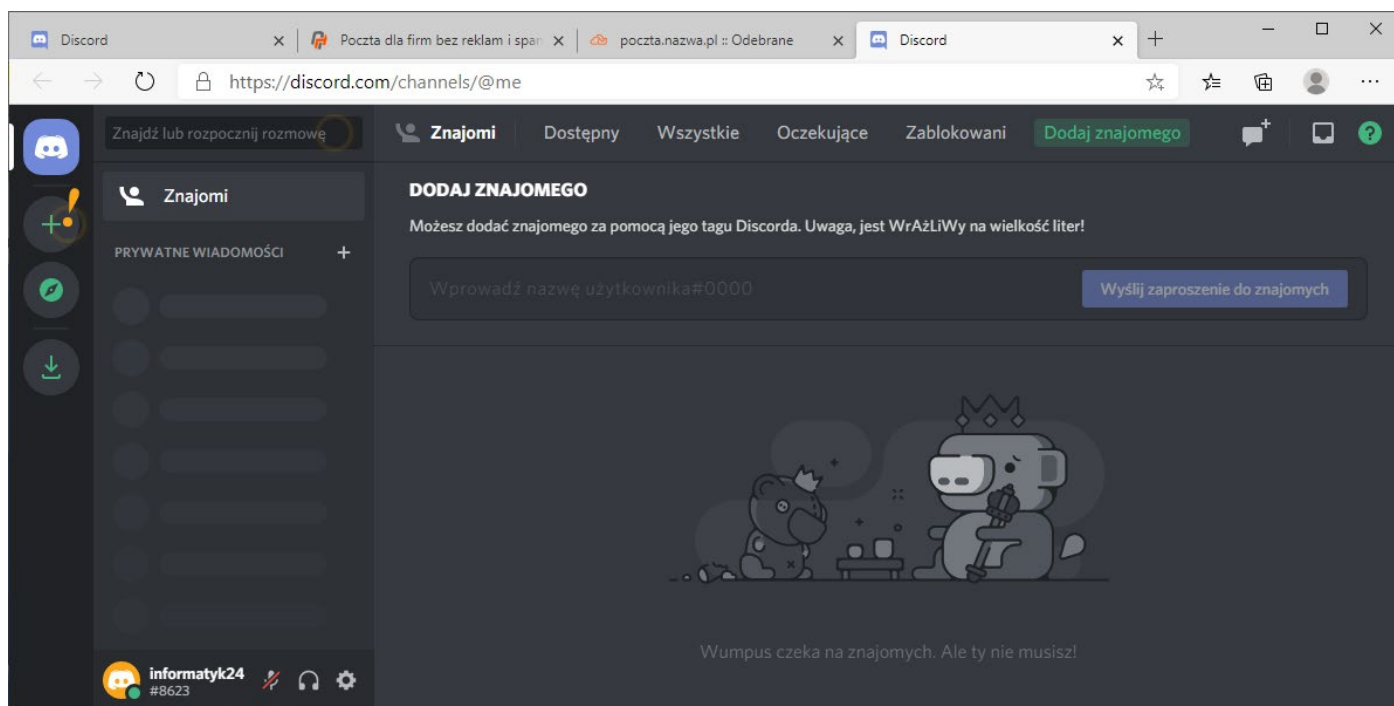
Discord
Poczta dla firm bez reklam i spam
poczta.nazwa.pl :: Odebrane
Discord
https://discord.com/channels/@me

Znajdź lub rozpocznij rozmowę
Znajomi
Dostępny
Wszystkie
Oczekujące
Zablokowani
Dodaj znajomego

Znajomi
PRYWATNE WIADOMOŚCI +

DODAJ ZNAJOMEGO
Możesz dodać znajomego za pomocą jego tagu Discorda. Uwaga, jest WrAżLiWy na wielkość liter!

Wprowadź nazwę użytkownika#0000
Wyślij zaproszenie do znajomych

Wumpus czeka na znajomych. Ale ty nie musisz!

informatyk24
#8623